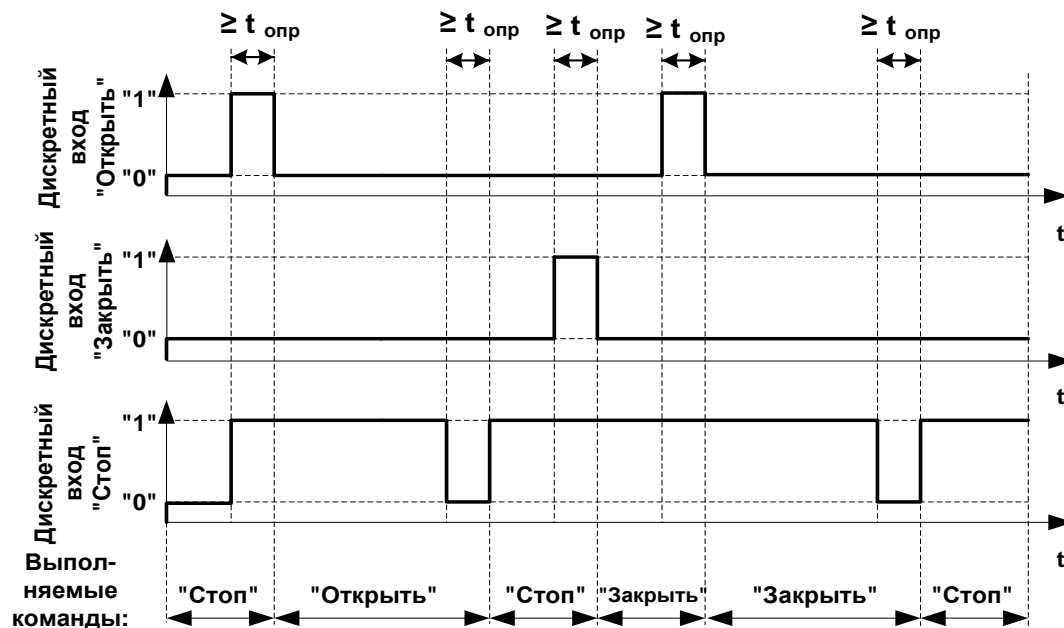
$\geq t_{опр}$ $\geq t_{опр}$ $\geq t_{опр}$ $\geq t_{опр}$ $\geq t_{опр}$

Дискретный вход "Открыть"

"1"

"0"

t

Дискретный вход "Закрыть"

"1"

"0"

t

Дискретный вход "Стоп"

"1"

"0"

t

Выполняемые команды:

"Стоп" "Открыть" "Стоп" "Закрыть" "Закрыть" "Стоп"